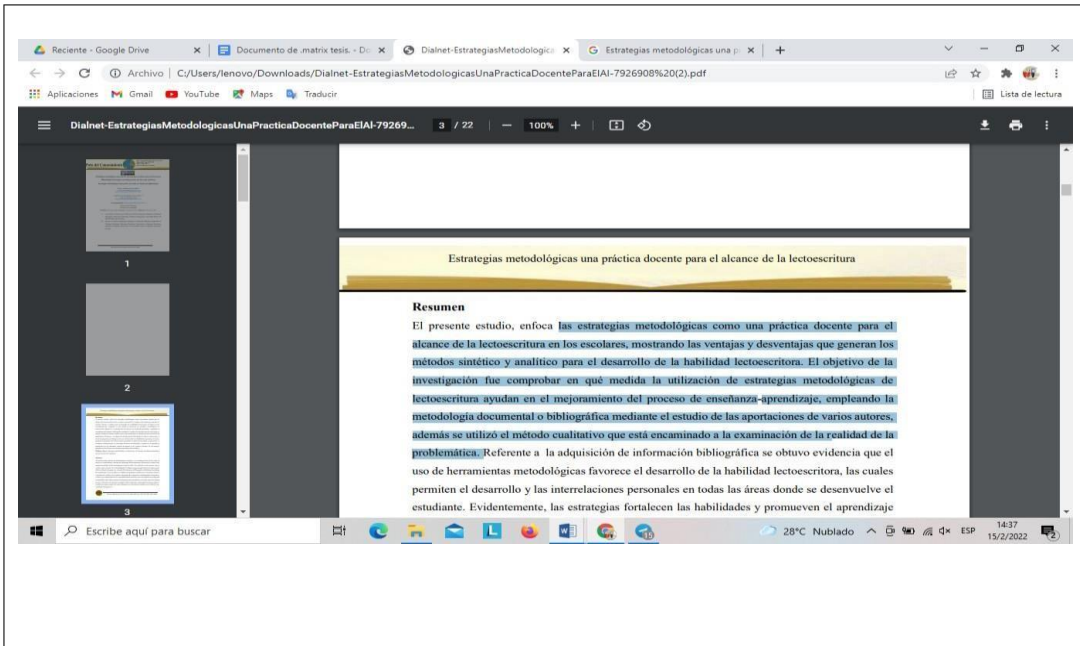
Reciente - Google Drive × | Documento de .matrix tesis. - Do × | Dialnet-EstrategiasMetodologica × | G Estrategias metodológicas una p × | +

Archivo | C:/Users/lenovo/Downloads/Dialnet-EstrategiasMetodologicasUnaPracticaDocenteParaElAl-7926908%20(2).pdf

Aplicaciones Gmail YouTube Maps Traducir | Lista de lectura

Dialnet-EstrategiasMetodologicasUnaPracticaDocenteParaElAl-79269... 3 / 22 | — 100% +

1

2

3

Estrategias metodológicas una práctica docente para el alcance de la lectoescritura

Resumen

El presente estudio, enfoca las estrategias metodológicas como una práctica docente para el alcance de la lectoescritura en los escolares, mostrando las ventajas y desventajas que generan los métodos sintético y analítico para el desarrollo de la habilidad lectoescritora. El objetivo de la investigación fue comprobar en qué medida la utilización de estrategias metodológicas de lectoescritura ayudan en el mejoramiento del proceso de enseñanza-aprendizaje, empleando la metodología documental o bibliográfica mediante el estudio de las aportaciones de varios autores, además se utilizó el método cualitativo que está encaminado a la examinación de la realidad de la problemática. Referente a la adquisición de información bibliográfica se obtuvo evidencia que el uso de herramientas metodológicas favorece el desarrollo de la habilidad lectoescritora, las cuales permiten el desarrollo y las interrelaciones personales en todas las áreas donde se desenvuelve el estudiante. Evidentemente, las estrategias fortalecen las habilidades y promueven el aprendizaje

Escribe aquí para buscar | 28°C Nublado ESP 14:37 15/2/2022